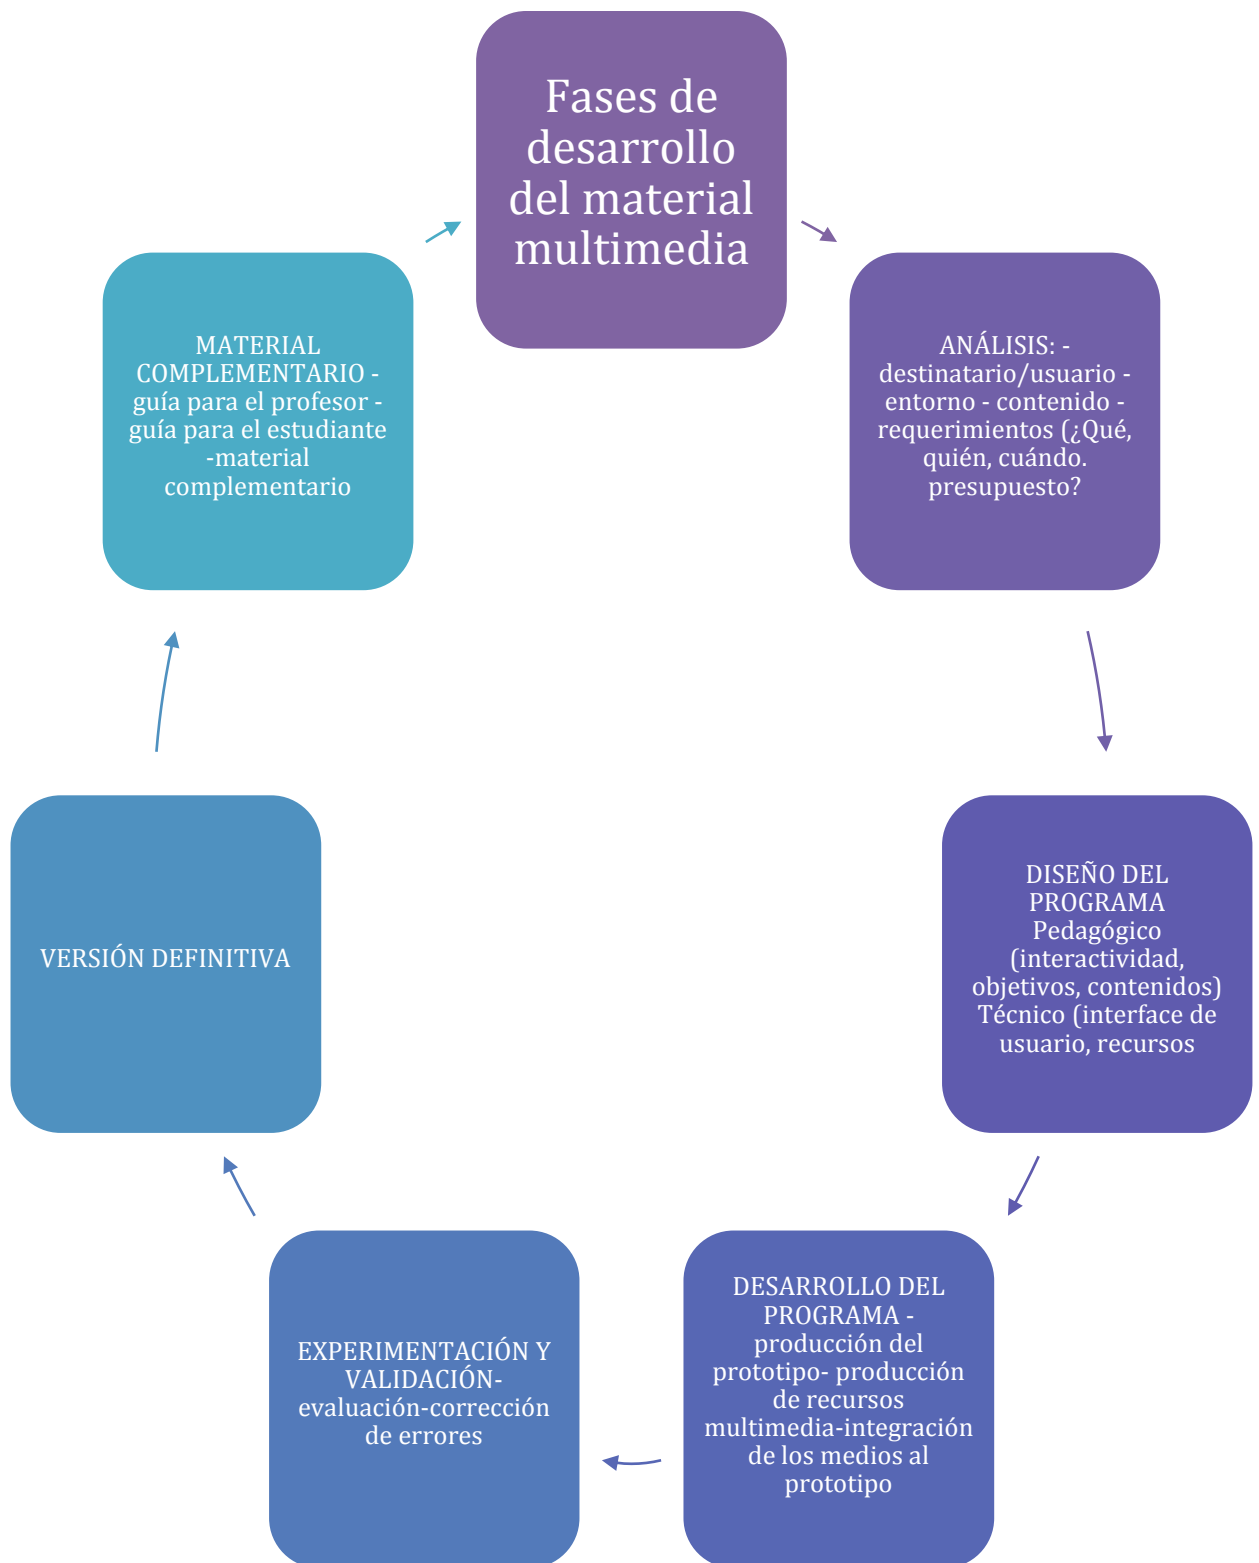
Fases de desarrollo del material multimedia

ANÁLISIS: - destinatario/usuario - entorno - contenido - requerimientos (¿Qué, quién, cuándo. presupuesto?

DISEÑO DEL PROGRAMA Pedagógico (interactividad, objetivos, contenidos) Técnico (interface de usuario, recursos

DESARROLLO DEL PROGRAMA - producción del prototipo- producción de recursos multimedia-integración de los medios al prototipo

EXPERIMENTACIÓN Y VALIDACIÓN- evaluación-corrección de errores

VERSIÓN DEFINITIVA

MATERIAL COMPLEMENTARIO - guía para el profesor - guía para el estudiante -material complementario